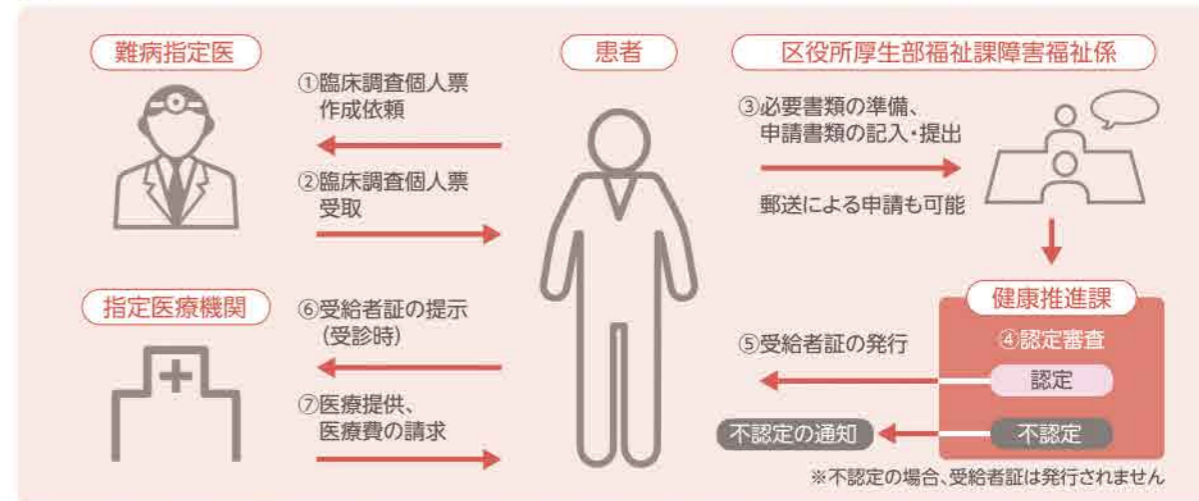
難病指定医

患者

区役所厚生部福祉課障害福祉係

①臨床調査個人票作成依頼

②臨床調査個人票受取

③必要書類の準備、申請書類の記入・提出

郵送による申請も可能

指定医療機関

⑥受給者証の提示（受診時）

⑦医療提供、医療費の請求

健康推進課

④認定審査

⑤受給者証の発行

認定

不認定の通知

不認定

※不認定の場合、受給者証は発行されません